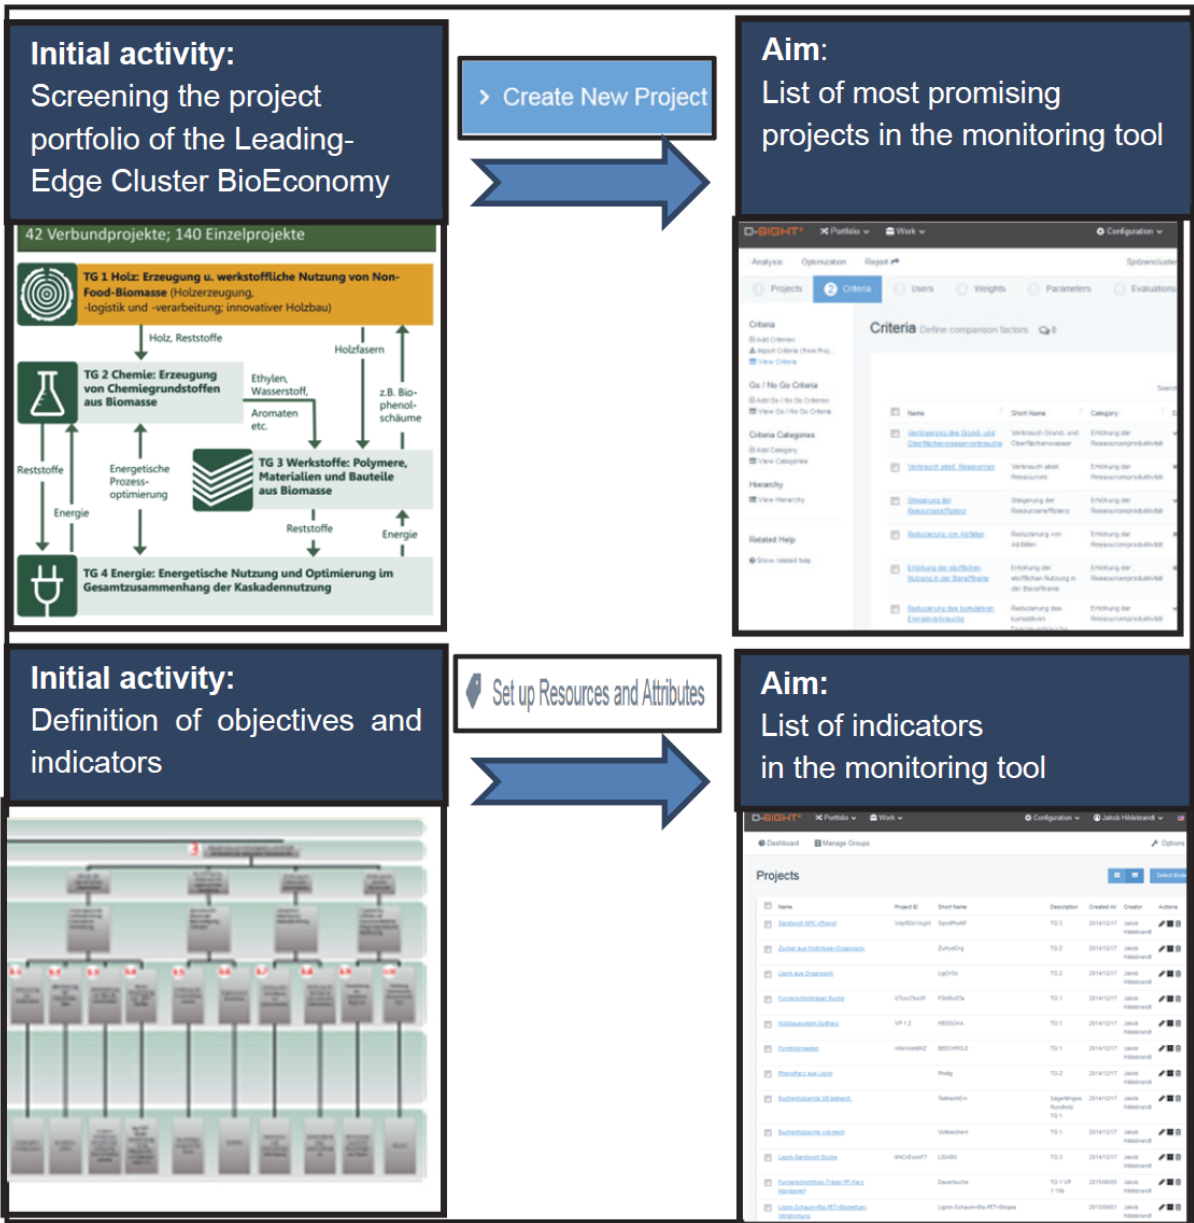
Initial activity:
Screening the project portfolio of the Leading-Edge Cluster BioEconomy

Create New Project

Aim:
List of most promising projects in the monitoring tool

42 Verbundprojekte; 140 Einzelprojekte

TG 1 Holz: Erzeugung u. werkstoffliche Nutzung von Non-Food-Biomasse (Holzerzeugung, -logistik und -verarbeitung; innovativer Holzbau)

Holz, Reststoffe

Holzfasern

TG 2 Chemie: Erzeugung von Chemiegrundstoffen aus Biomasse

Ethylen, Wasserstoff,

Aromaten etc.

z.B. Bio-phenol-schäume

Reststoffe

Energetische Prozess-optimierung

Energie

TG 3 Werkstoffe: Polymere, Materialien und Bauteile aus Biomasse

Reststoffe

Energie

TG 4 Energie: Energetische Nutzung und Optimierung im Gesamtzusammenhang der Kaskadennutzung

D-SIGHT Portfolio Work Configuration

Analysis Optimization Report

Projects Criteria Users Weights Parameters Evaluations

Criteria

Criteria Define comparison factors

Go / No Go Criteria

Criteria Categories

Hierarchy

Related Help

Name Short Name Category

Initial activity:
Definition of objectives and indicators

Set up Resources and Attributes

Aim:
List of indicators in the monitoring tool

D-SIGHT Portfolio Work Configuration Jakob Hildebrandt

Dashboard Manage Groups

Projects

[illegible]